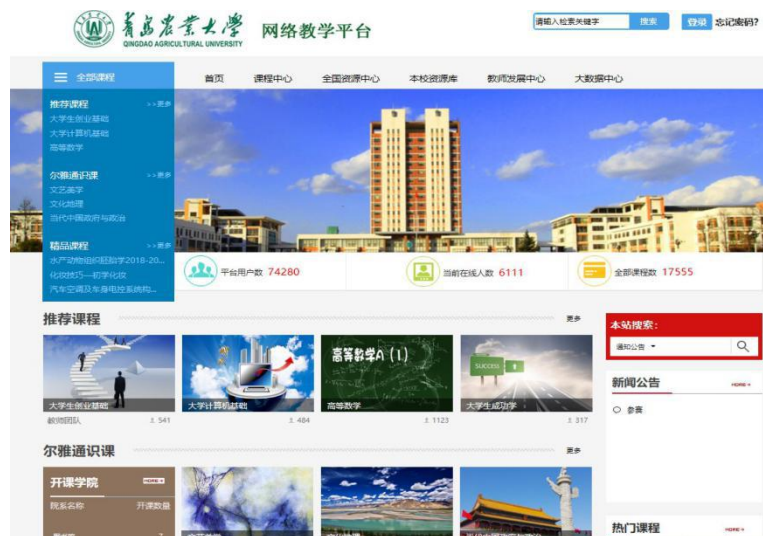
青岛农业大学
QINGDAO AGRICULTURAL UNIVERSITY
网络教学平台

请输入检索关键字 搜索 登录 忘记密码?

全部课程
首页 课程中心 全国资源中心 本校资源库 教师发展中心 大数据中心

推荐课程 >>更多
大学生创业基础
大学计算机基础
高等数学

尔雅通识课 >>更多
文艺美学
文化地理
当代中国政府与政治

精品课程 >>更多
水产动物组织胚胎学2018-20...
化妆技巧——初学化妆
汽车空调及车身电控系统构...

平台用户数 74280
当前在线人数 6111
全部课程数 17555

推荐课程 更多
大学生创业基础
鲍润团队 541
大学计算机基础
484
高等数学A(1)
高等数学
1123
SUCCESS
大学生成功学
317

本站搜索:
通知公告

新闻公告 more
参赛

尔雅通识课 更多
开课学院 more
院系名称 开课数量

热门课程 more
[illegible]